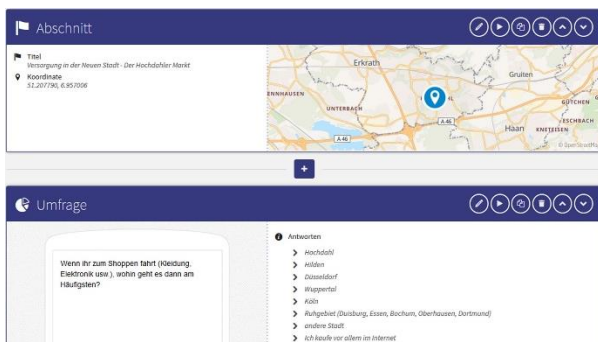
Abschnitt

Titel
Versorgung in der Neuen Stadt - Der Hochdahler Markt

Koordinate
51.207790, 6.957006

Erkrath
Gruiten
ENNHAUSEN
UNTERBACH
A 46
A 46
Haan
BÜTCHEN
ESCHBACH
KNETZESEN
© OpenStreetMap

+

Umfrage

Wenn ihr zum Shoppen fahrt (Kleidung, Elektronik usw.), wohin geht es dann am Häufigsten?

Antworten
Hochdahl
Hilden
Düsseldorf
Wuppertal
Köln
Ruhrgebiet (Duisburg, Essen, Bochum, Oberhausen, Dortmund)
andere Stadt
Ich kaufe vor allem im Internet